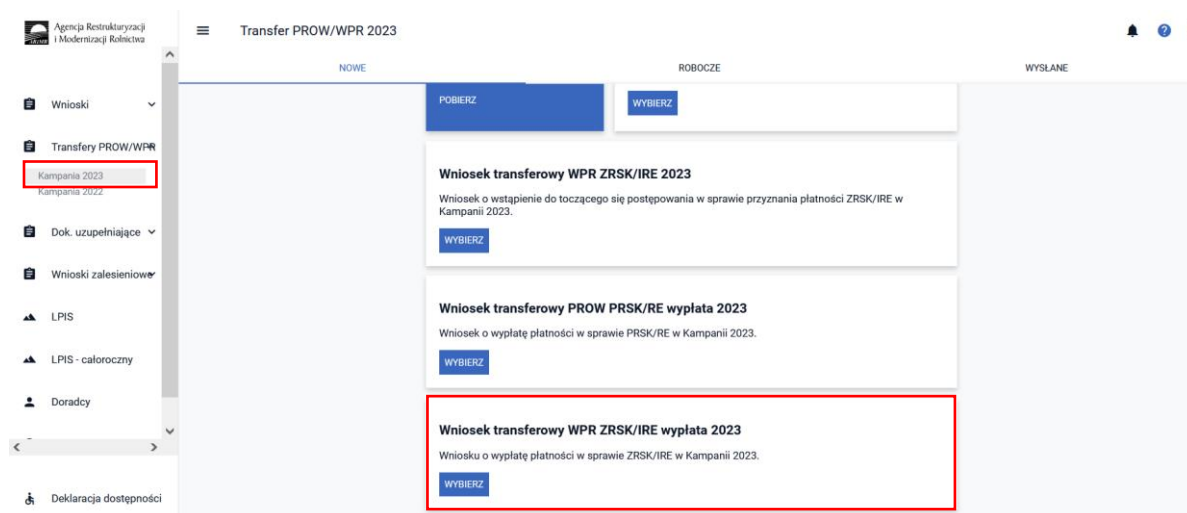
Agencja Restrukturyzacji i Modernizacji Rolnictwa

Transfer PROW/WPR 2023

NOWE
ROBOCZE
WYSŁANE

Wnioski
Transfery PROW/WPR
Kampania 2023
Kampania 2022
Dok. uzupełniające
Wnioski zalesieniowe
LPIS
LPIS - całoroczny
Doradcy
Deklaracja dostępności

POBIERZ
WYBIERZ

Wniosek transferowy WPR ZRSK/IRE 2023
Wniosek o wstąpienie do toczącego się postępowania w sprawie przyznania płatności ZRSK/IRE w Kampanii 2023.
WYBIERZ

Wniosek transferowy PROW PRSK/RE wypłata 2023
Wniosek o wypłatę płatności w sprawie PRSK/RE w Kampanii 2023.
WYBIERZ

Wniosek transferowy WPR ZRSK/IRE wypłata 2023
Wniosku o wypłatę płatności w sprawie ZRSK/IRE w Kampanii 2023.
WYBIERZ